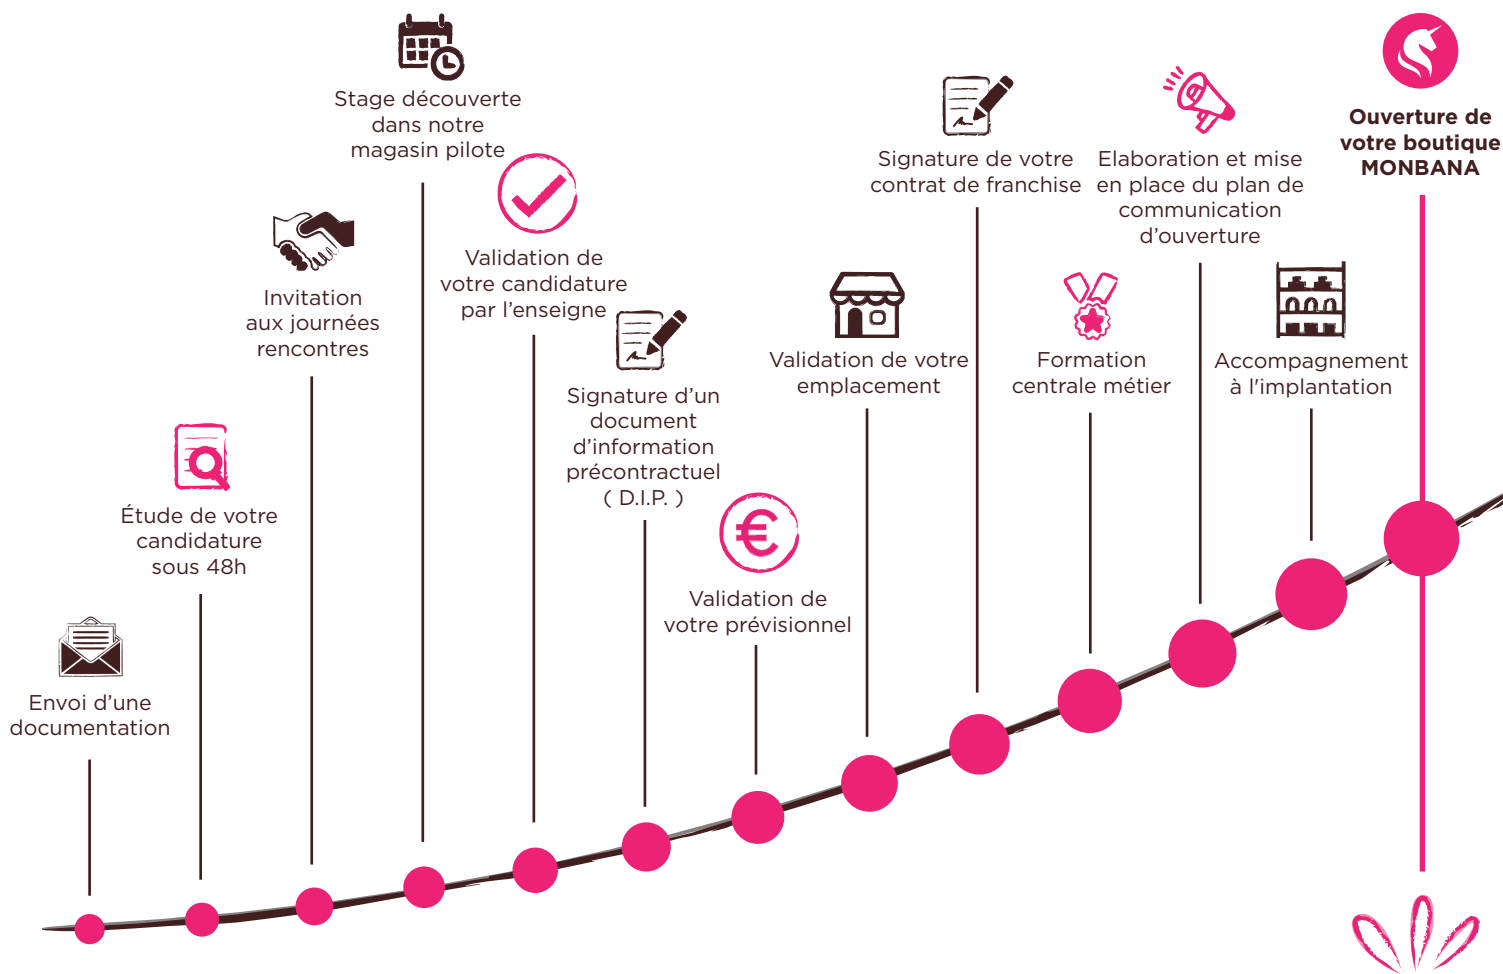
Envoi d’une documentation

Étude de votre candidature sous 48h

Invitation aux journées rencontres

Stage découverte dans notre magasin pilote

Validation de votre candidature par l’enseigne

Signature d’un document d’information précontractuel ( D.I.P. )

Validation de votre prévisionnel

Validation de votre emplacement

Signature de votre contrat de franchise

Formation centrale métier

Elaboration et mise en place du plan de communication d’ouverture

Accompagnement à l’implantation

Ouverture de votre boutique MONBANA